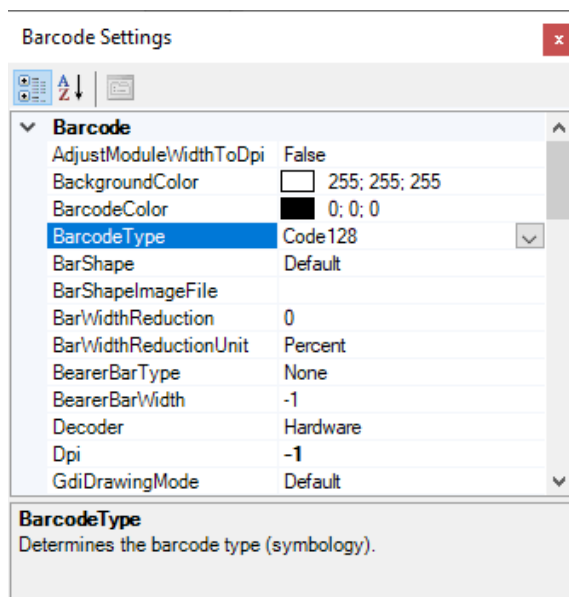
Barcode Settings

x

Barcode

| | |
|---|---|
| AdjustModuleWidthToDpi | False |
| BackgroundColor | 255; 255; 255 |
| BarcodeColor | 0; 0; 0 |
| BarcodeType | Code128 |
| BarShape | Default |
| BarShapeImageFile | |
| BarWidthReduction | 0 |
| BarWidthReductionUnit | Percent |
| BearerBarType | None |
| BearerBarWidth | -1 |
| Decoder | Hardware |
| Dpi | -1 |
| GdiDrawingMode | Default |

BarcodeType
Determines the barcode type (symbology).